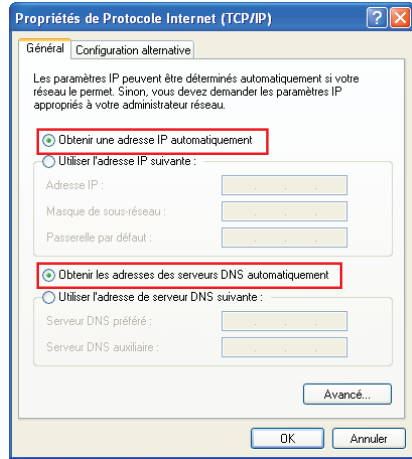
Propriétés de Protocole Internet (TCP/IP)

Général | Configuration alternative

Les paramètres IP peuvent être déterminés automatiquement si votre réseau le permet. Sinon, vous devez demander les paramètres IP appropriés à votre administrateur réseau.

Obtenir une adresse IP automatiquement

Utiliser l'adresse IP suivante :

Adresse IP :

Masque de sous-réseau :

Passerelle par défaut :

Obtenir les adresses des serveurs DNS automatiquement

Utiliser l'adresse de serveur DNS suivante :

Serveur DNS préféré :

Serveur DNS auxiliaire :

Avancé...

OK | Annuler